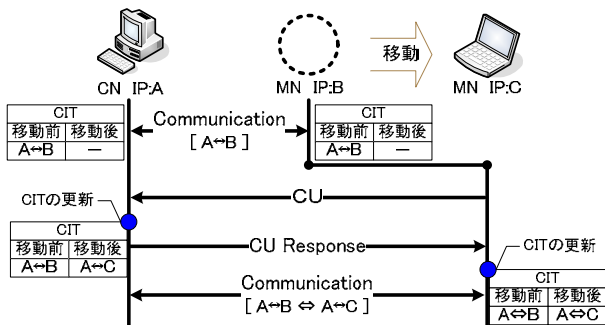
移動

CN IP:A

MN IP:B

MN IP:C

| CIT | |
|---|---|
| 移動前 | 移動後 |
| A↔B | — |

Communication
[ A↔B ]

| CIT | |
|---|---|
| 移動前 | 移動後 |
| A↔B | — |

CU

CITの更新

| CIT | |
|---|---|
| 移動前 | 移動後 |
| A↔B | A↔C |

CU Response

CITの更新

Communication
[ A↔B ⇔ A↔C ]

| CIT | |
|---|---|
| 移動前 | 移動後 |
| A⇔B | A⇔C |